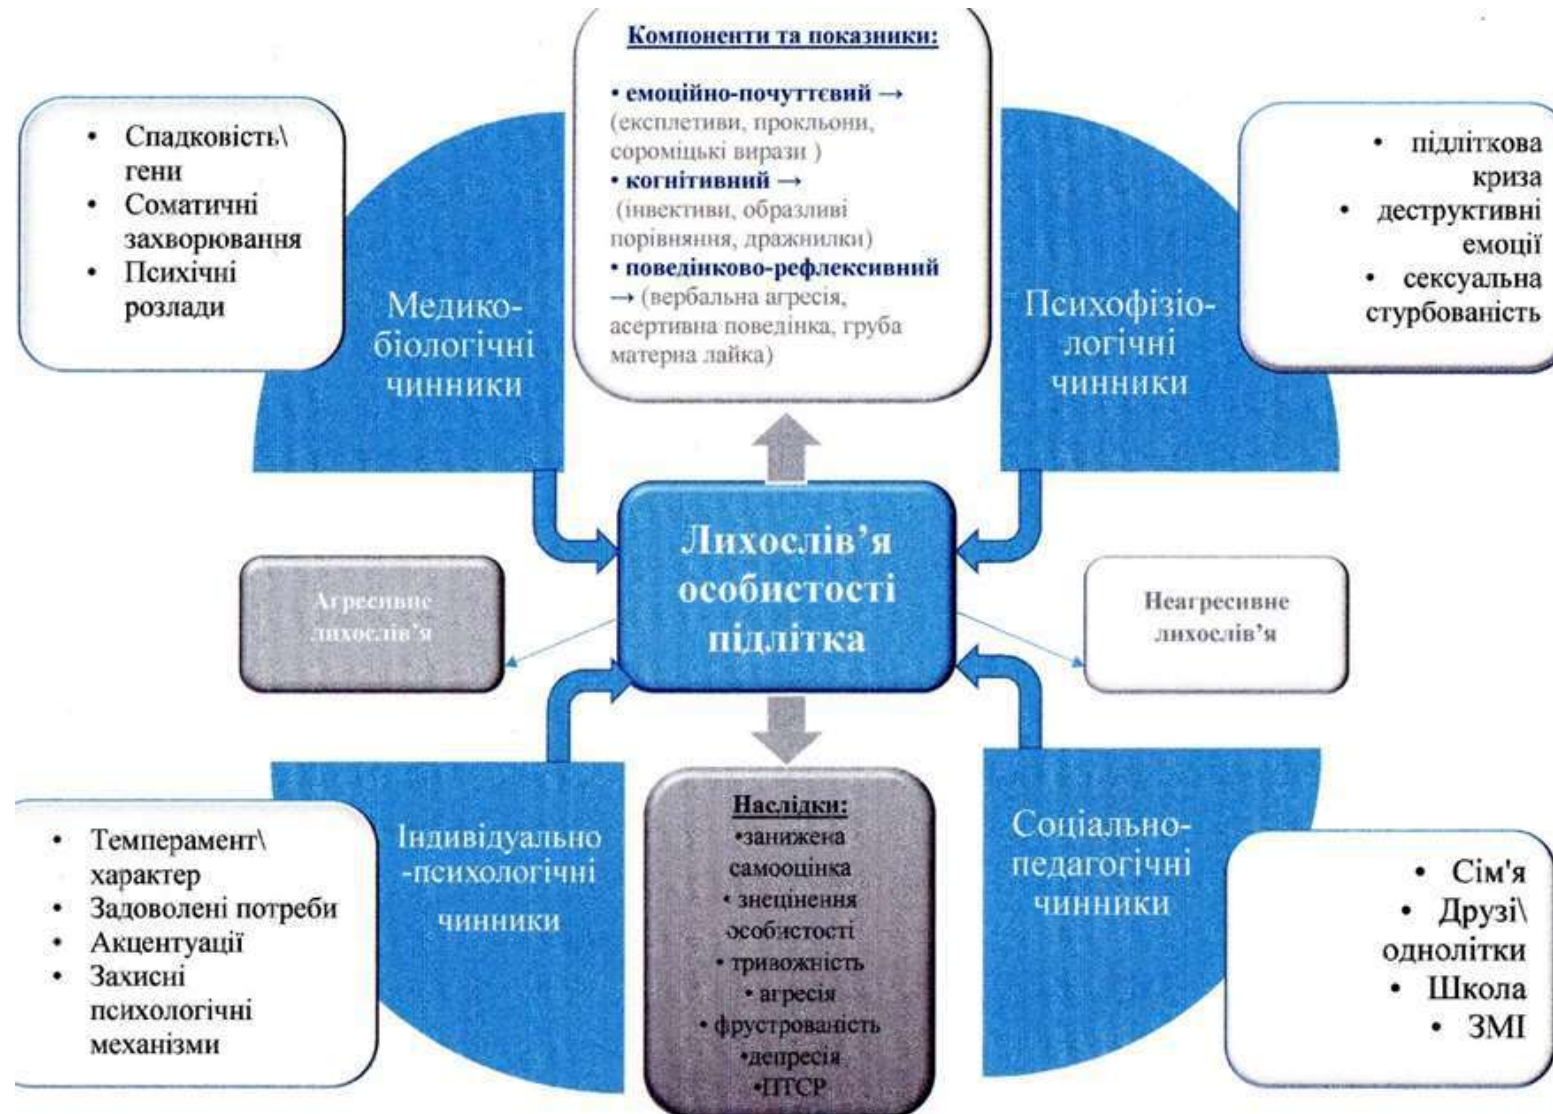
Компоненти та показники:

• емоційно-почуттєвий → (експлетиви, прокльони, сороміцькі вирази )
• когнітивний → (інвективи, образливі порівняння, дражнилки)
• поведінково-рефлексивний → (вербальна агресія, асертивна поведінка, груба матерна лайка)

• Спадковість\ гени
• Соматичні захворювання
• Психічні розлади

Медико-біологічні чинники

• підліткова криза
• деструктивні емоції
• сексуальна стурбованість

Психофізіологічні чинники

Лихослів'я особистості підлітка

Агресивне лихослів'я

Неагресивне лихослів'я

• Темперамент\ характер
• Задоволені потреби
• Акцентуації
• Захисні психологічні механізми

Індивідуально-психологічні чинники

Наслідки:
•занижена самооцінка
• знецінення особистості
• тривожність
• агресія
• фрустрованість
•депресія
•ПТСР

Соціально-педагогічні чинники

• Сім'я
• Друзі\ однолітки
• Школа
• ЗМІ